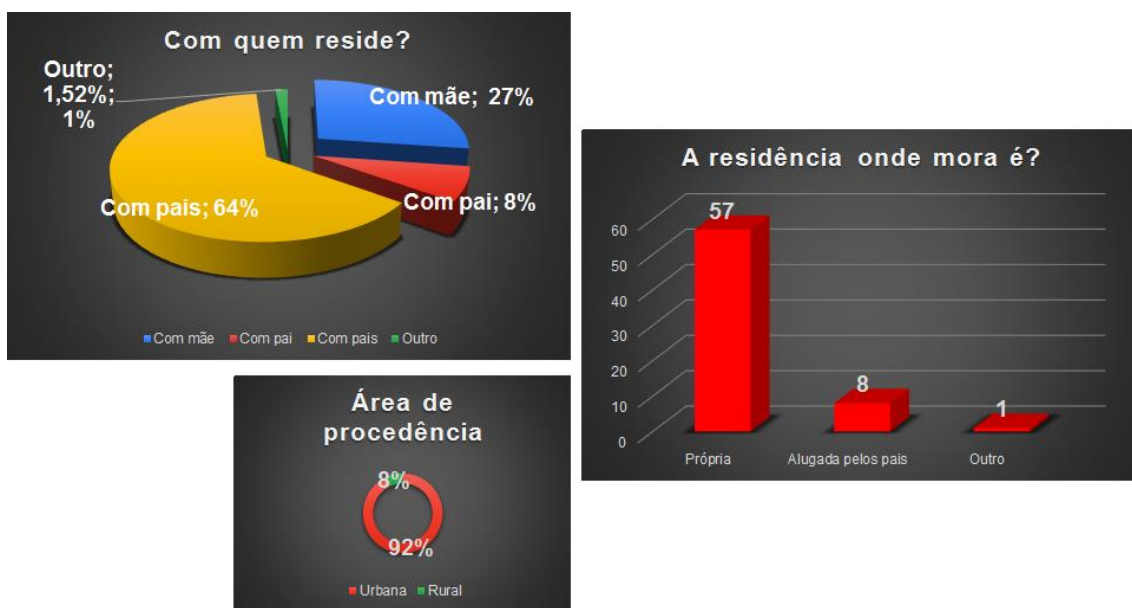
Com quem reside?

Outro; 1,52%; 1%

Com mãe; 27%

Com pai; 8%

Com pais; 64%

Com mãe Com pai Com pais Outro

Área de procedência

8%

92%

Urbana Rural

A residência onde mora é?

| | |
|---|---|
| Própria | 57 |
| Alugada pelos pais | 8 |
| Outro | 1 |

0 10 20 30 40 50 60